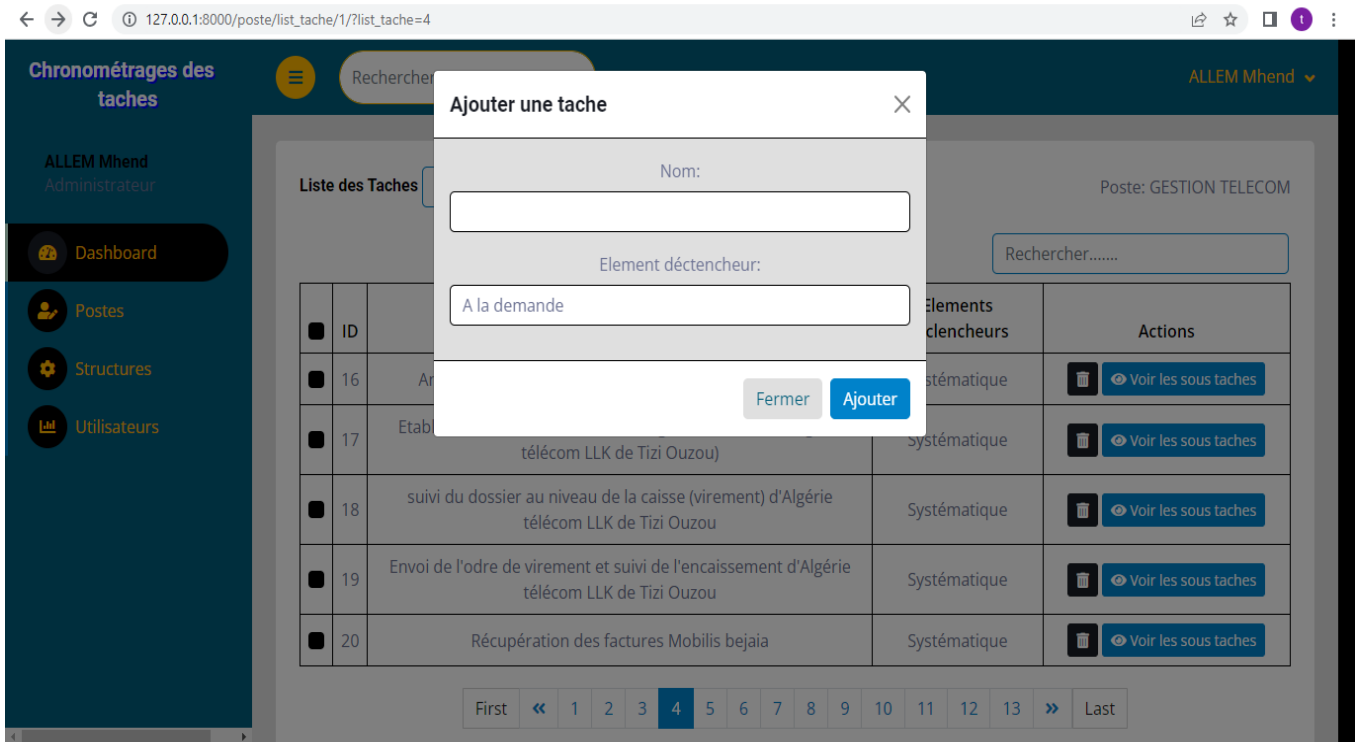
127.0.0.1:8000/poste/list_tache/1/?list_tache=4

Chronométrages des taches

Rechercher

ALLEM Mhend

ALLEM Mhend
Administrateur

Dashboard
Postes
Structures
Utilisateurs

Liste des Taches

Poste: GESTION TELECOM

Rechercher.......

Ajouter une tache

Nom:

Element déctencheur:

A la demande

Fermer
Ajouter

| | ID | | Elements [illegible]clencheurs | Actions |
|---|---|---|---|---|
| | 16 | Ar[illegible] | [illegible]stématique | Voir les sous taches |
| | 17 | Etabl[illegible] télécom LLK de Tizi Ouzou) | Systématique | Voir les sous taches |
| | 18 | suivi du dossier au niveau de la caisse (virement) d'Algérie télécom LLK de Tizi Ouzou | Systématique | Voir les sous taches |
| | 19 | Envoi de l'odre de virement et suivi de l'encaissement d'Algérie télécom LLK de Tizi Ouzou | Systématique | Voir les sous taches |
| | 20 | Récupération des factures Mobilis bejaia | Systématique | Voir les sous taches |

First « 1 2 3 4 5 6 7 8 9 10 11 12 13 » Last